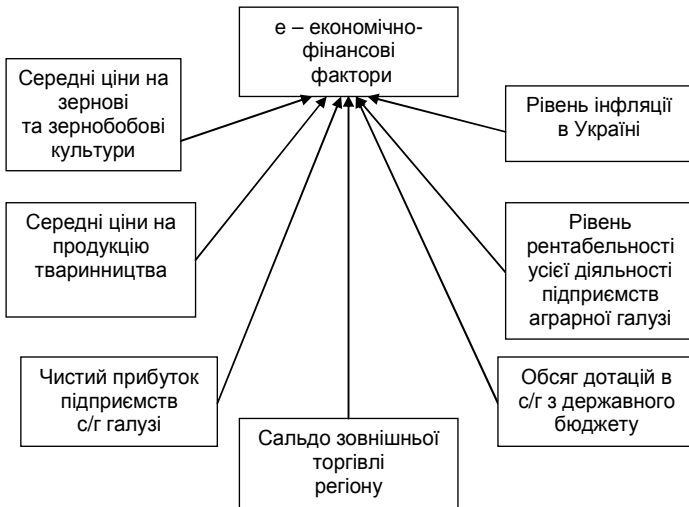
е – економічно-фінансові фактори

Середні ціни на зернові та зернобобові культури

Рівень інфляції в Україні

Середні ціни на продукцію тваринництва

Рівень рентабельності усієї діяльності підприємств аграрної галузі

Чистий прибуток підприємств с/г галузі

Обсяг дотацій в с/г з державного бюджету

Сальдо зовнішньої торгівлі регіону